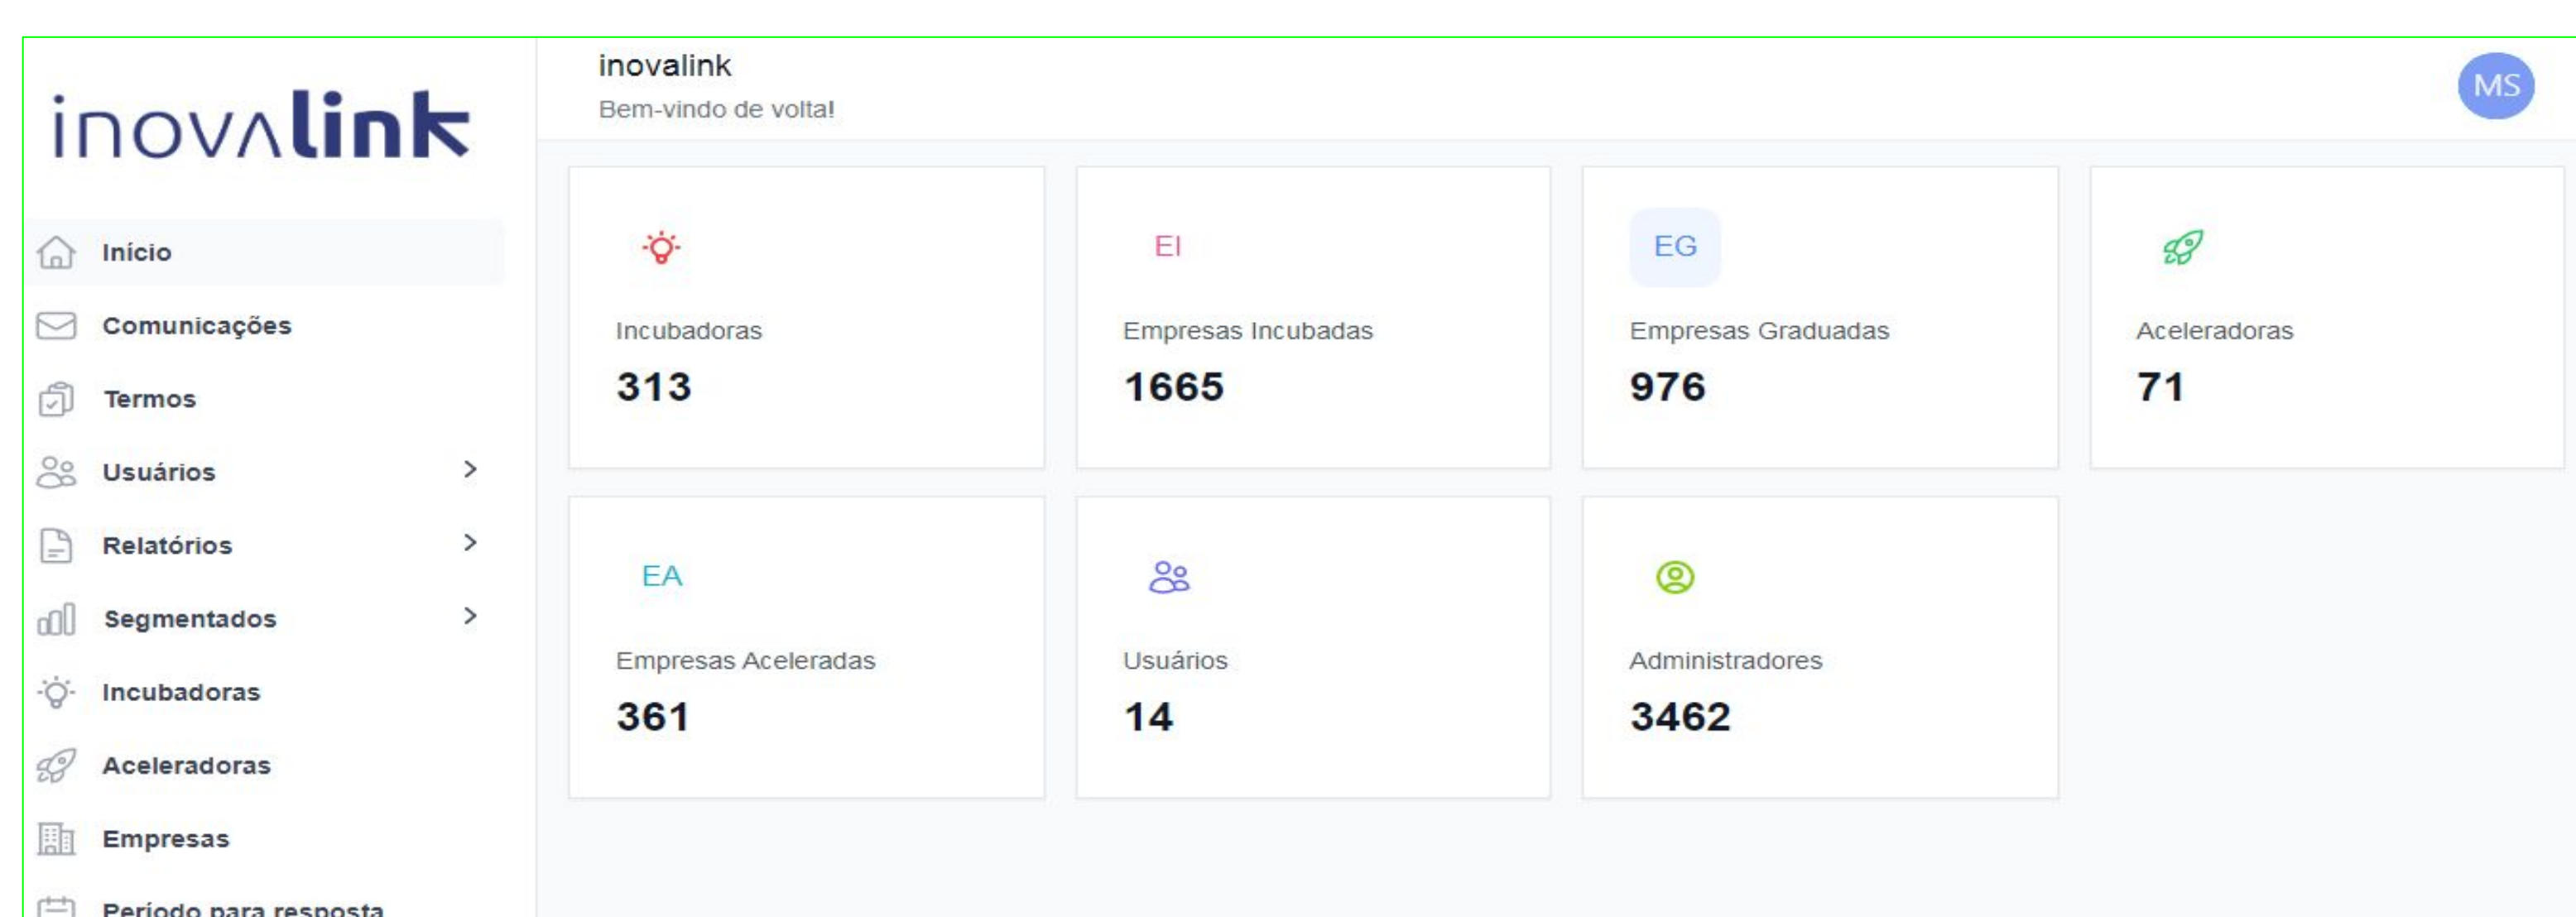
inovalink

Início
Comunicações
Termos
Usuários
Relatórios
Segmentados
Incubadoras
Aceleradoras
Empresas
Período para resposta

inovalink
Bem-vindo de volta!

MS

Incubadoras
313

EI
Empresas Incubadas
1665

EG
Empresas Graduadas
976

Aceleradoras
71

EA
Empresas Aceleradas
361

Usuários
14

Administradores
3462